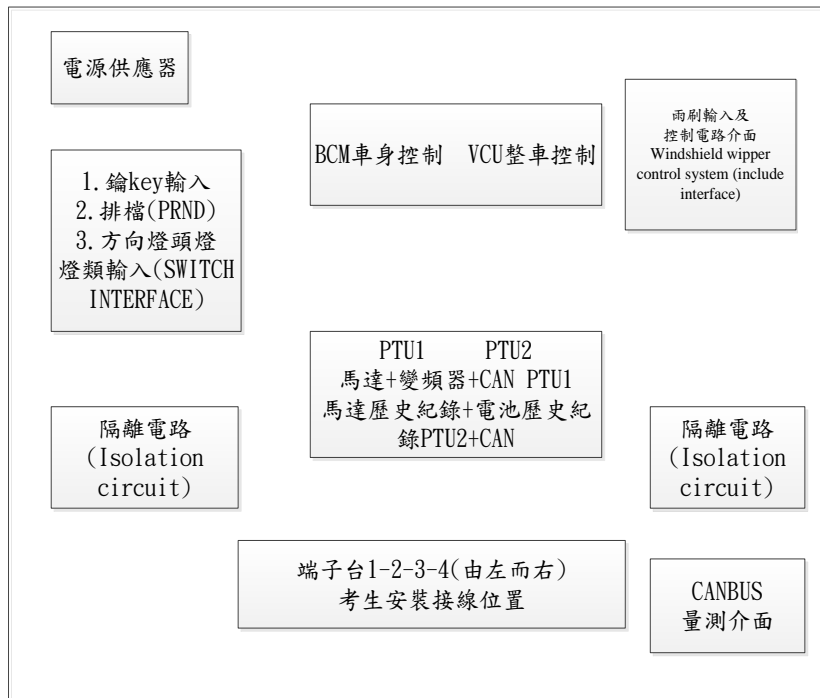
電源供應器

BCM車身控制 VCU整車控制

雨刷輸入及控制電路介面 Windshield wipper control system (include interface)

1.鑰key輸入
2.排檔(PRND)
3.方向燈頭燈燈類輸入(SWITCH INTERFACE)

PTU1 PTU2
馬達+變頻器+CAN PTU1
馬達歷史紀錄+電池歷史紀錄PTU2+CAN

隔離電路 (Isolation circuit)

隔離電路 (Isolation circuit)

端子台1-2-3-4(由左而右)
考生安裝接線位置

CANBUS
量測介面